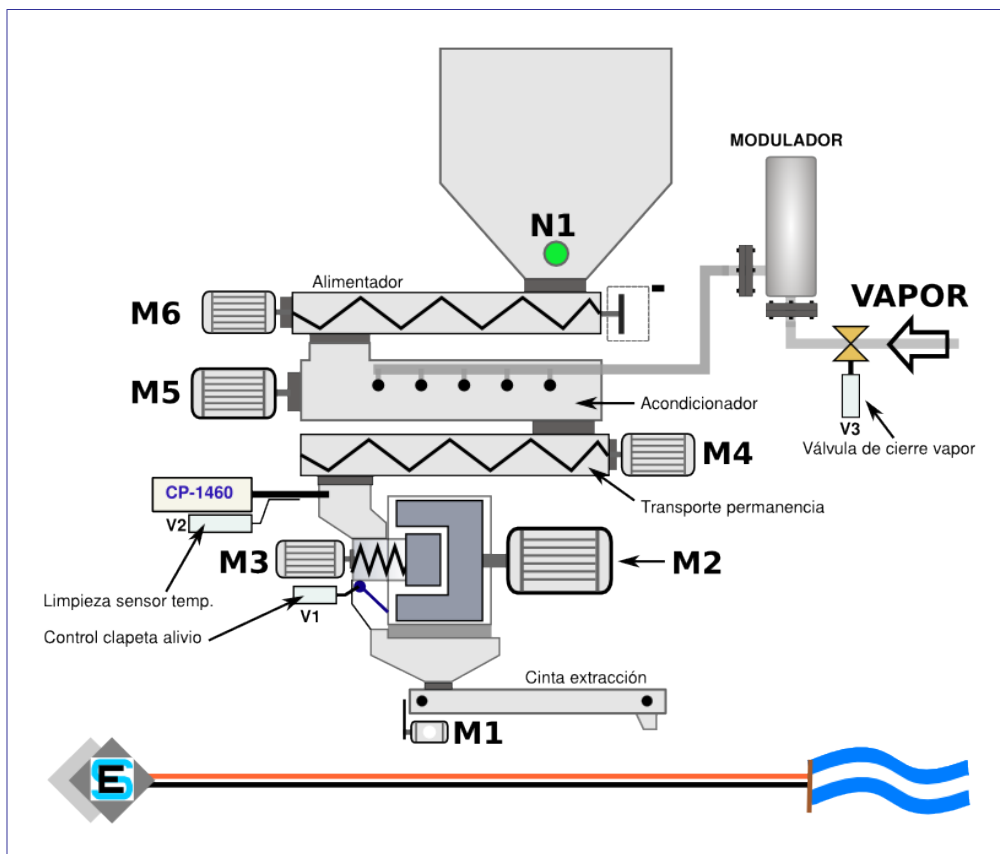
MODULADOR

N1

VAPOR

Alimentador

M6

M5

Acondicionador

V3

Válvula de cierre vapor

M4

CP-1460

V2

Transporte permanencia

M3

M2

Limpieza sensor temp.

V1

Control clapeta alivio

Cinta extracción

M1

E